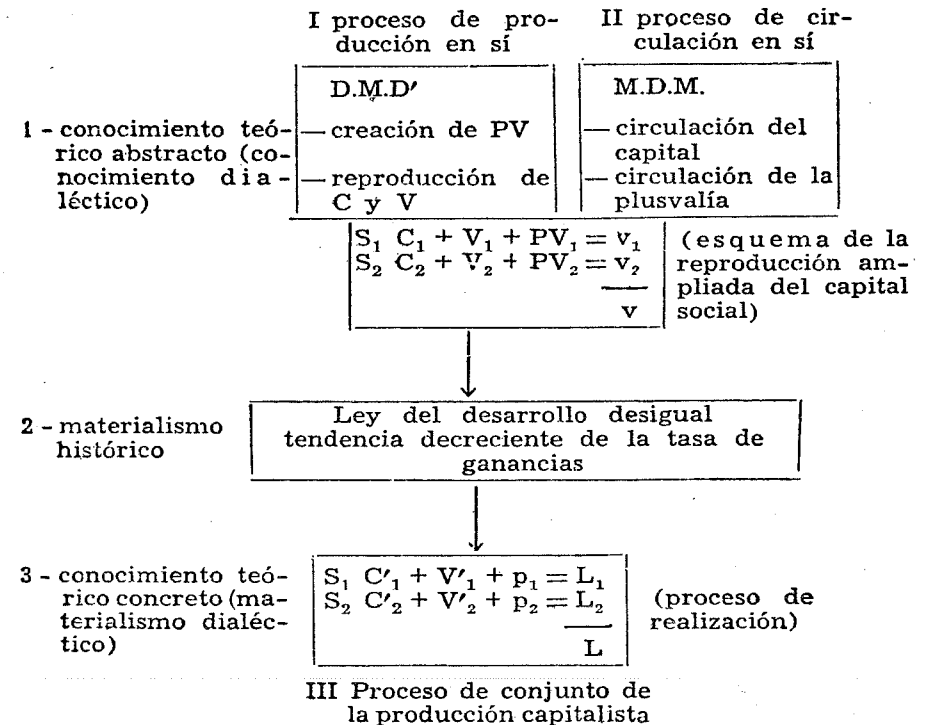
I proceso de producción en sí

II proceso de circulación en sí

D.M.D'

— creación de PV

— reproducción de C y V

M.D.M.

— circulación del capital

— circulación de la plusvalía

1 - conocimiento teórico abstracto (conocimiento dialéctico)

$S_1$ $C_1 + V_1 + PV_1 = v_1$
$S_2$ $C_2 + V_2 + PV_2 = v_2$
$\overline{\quad v}$

(esquema de la reproducción ampliada del capital social)

2 - materialismo histórico

Ley del desarrollo desigual tendencia decreciente de la tasa de ganancias

3 - conocimiento teórico concreto (materialismo dialéctico)

$S_1$ $C'_1 + V'_1 + p_1 = L_1$
$S_2$ $C'_2 + V'_2 + p_2 = L_2$
$\overline{\quad L}$

(proceso de realización)

III Proceso de conjunto de la producción capitalista